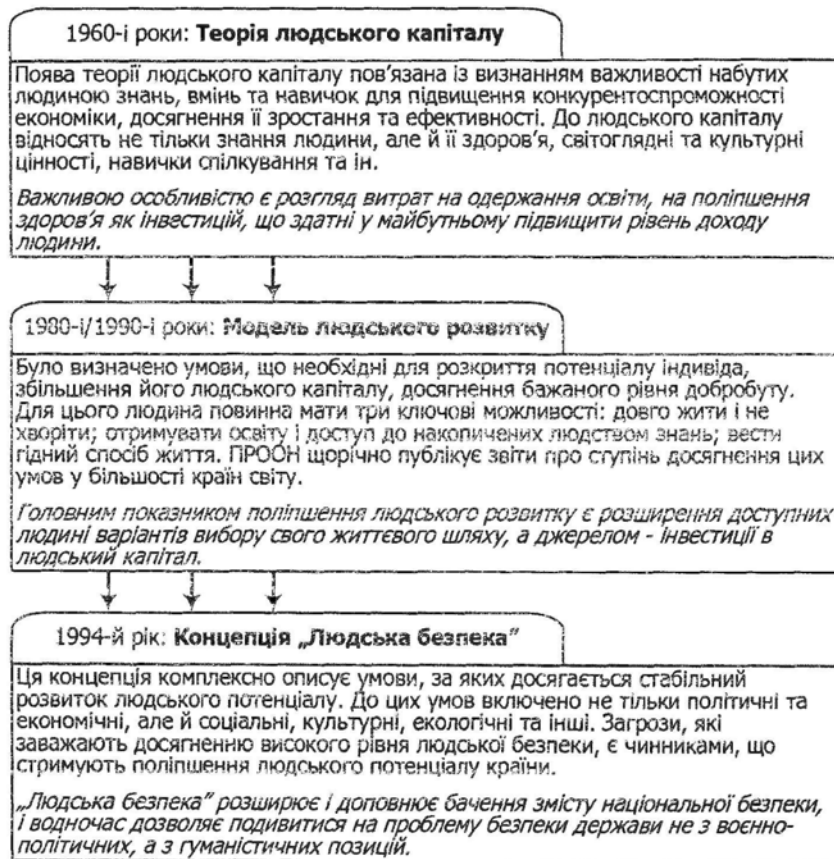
1960-і роки: **Теорія людського капіталу**

Поява теорії людського капіталу пов'язана із визнанням важливості набутих людиною знань, вмінь і навичок для підвищення конкурентоспроможності економіки, досягнення її зростання та ефективності. До людського капіталу відносять не тільки знання людини, але й її здоров'я, світоглядні та культурні цінності, навички спілкування та ін.

*Важливою особливістю є розгляд витрат на одержання освіти, на поліпшення здоров'я як інвестицій, що здатні у майбутньому підвищити рівень доходу людини.*

1980-і/1990-і роки: **Модель людського розвитку**

Було визначено умови, що необхідні для розкриття потенціалу індивіда, збільшення його людського капіталу, досягнення бажаного рівня добробуту. Для цього людина повинна мати три ключові можливості: довго жити і не хворіти; отримувати освіту і доступ до накопичених людством знань; вести гідний спосіб життя. ПРООН щорічно публікує звіти про ступінь досягнення цих умов у більшості країн світу.

*Головним показником поліпшення людського розвитку є розширення доступних людині варіантів вибору свого життєвого шляху, а джерелом - інвестиції в людський капітал.*

1994-й рік: **Концепція „Людська безпека"**

Ця концепція комплексно описує умови, за яких досягається стабільний розвиток людського потенціалу. До цих умов включено не тільки політичні та економічні, але й соціальні, культурні, екологічні та інші. Загрози, які заважають досягненню високого рівня людської безпеки, є чинниками, що стримують поліпшення людського потенціалу країни.

*„Людська безпека" розширює і доповнює бачення змісту національної безпеки, і водночас дозволяє подивитися на проблему безпеки держави не з воєнно-політичних, а з гуманістичних позицій.*